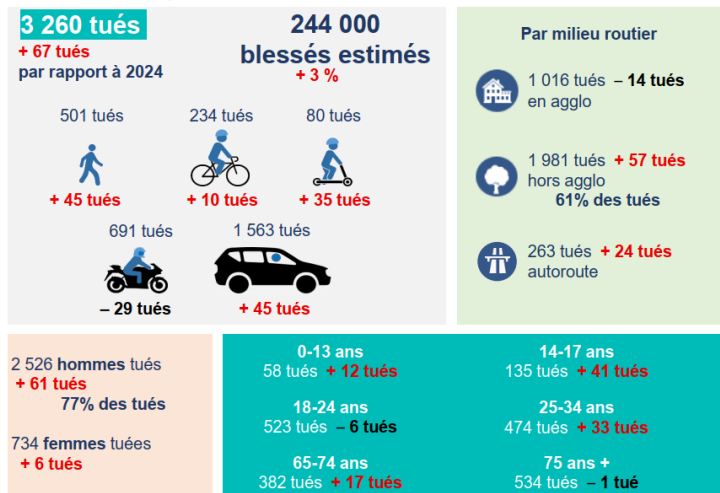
3 260 tués
+ 67 tués
par rapport à 2024

244 000
blessés estimés
+ 3 %

501 tués
+ 45 tués

234 tués
+ 10 tués

80 tués
+ 35 tués

691 tués
– 29 tués

1 563 tués
+ 45 tués

Par milieu routier

1 016 tués – 14 tués
en agglo

1 981 tués + 57 tués
hors agglo
61% des tués

263 tués + 24 tués
autoroute

2 526 hommes tués
+ 61 tués
77% des tués

734 femmes tuées
+ 6 tués

0-13 ans
58 tués + 12 tués

14-17 ans
135 tués + 41 tués

18-24 ans
523 tués – 6 tués

25-34 ans
474 tués + 33 tués

65-74 ans
382 tués + 17 tués

75 ans +
534 tués – 1 tué